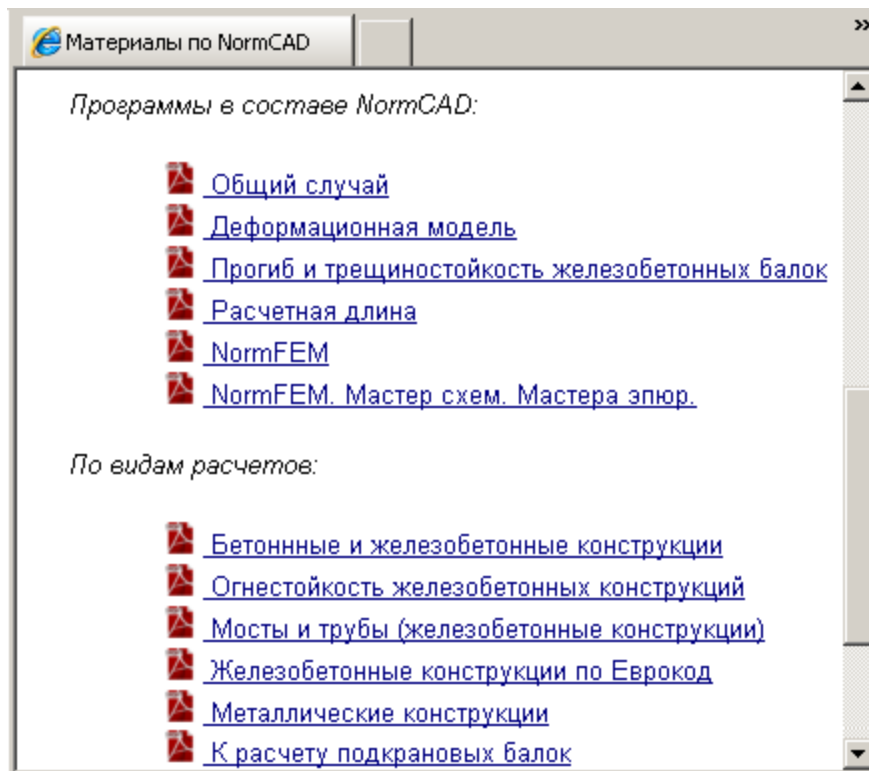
Материалы по NormCAD

»

Программы в составе NormCAD:

Общий случай
Деформационная модель
Прогиб и трещиностойкость железобетонных балок
Расчетная длина
NormFEM
NormFEM. Мастер схем. Мастера эпюр.

По видам расчетов:

Бетоннные и железобетонные конструкции
Огнестойкость железобетонных конструкций
Мосты и трубы (железобетонные конструкции)
Железобетонные конструкции по Еврокод
Металлические конструкции
К расчету подкрановых балок